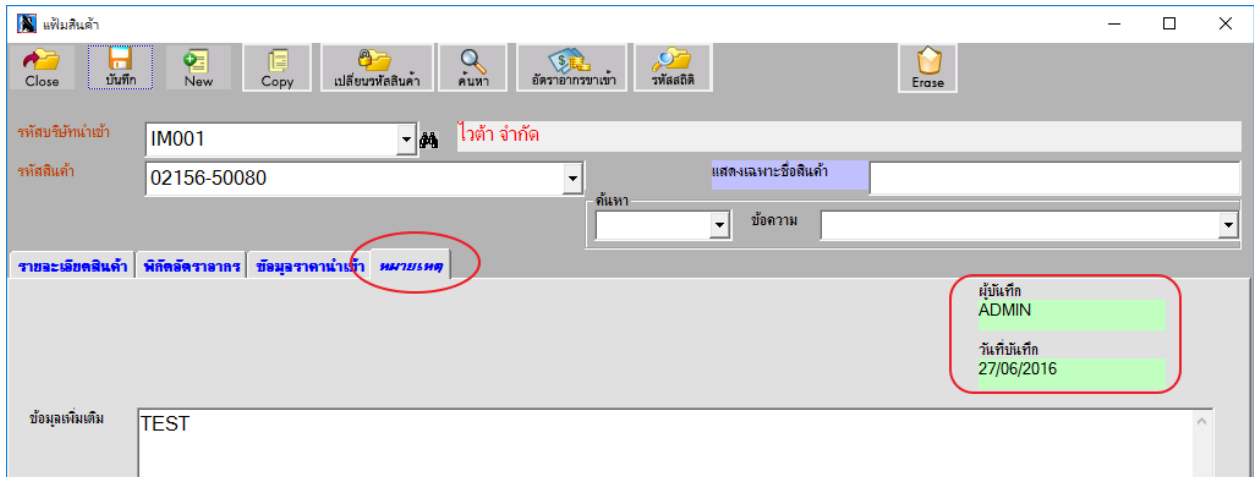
แฟ้มสินค้า

Close
บันทึก
New
Copy
เปลี่ยนรหัสสินค้า
ค้นหา
อัตราอากรขาเข้า
รหัสสถิติ
Erase

รหัสบริษัทนำเข้า
IM001
ไวต้า จำกัด
รหัสสินค้า
02156-50080
แสดงเฉพาะชื่อสินค้า
ค้นหา
ข้อความ

รายละเอียดสินค้า
พิกัดอัตราอากร
ข้อมูลราคานำเข้า
หมายเหตุ

ผู้บันทึก
ADMIN
วันที่บันทึก
27/06/2016

ข้อมูลเพิ่มเติม
TEST